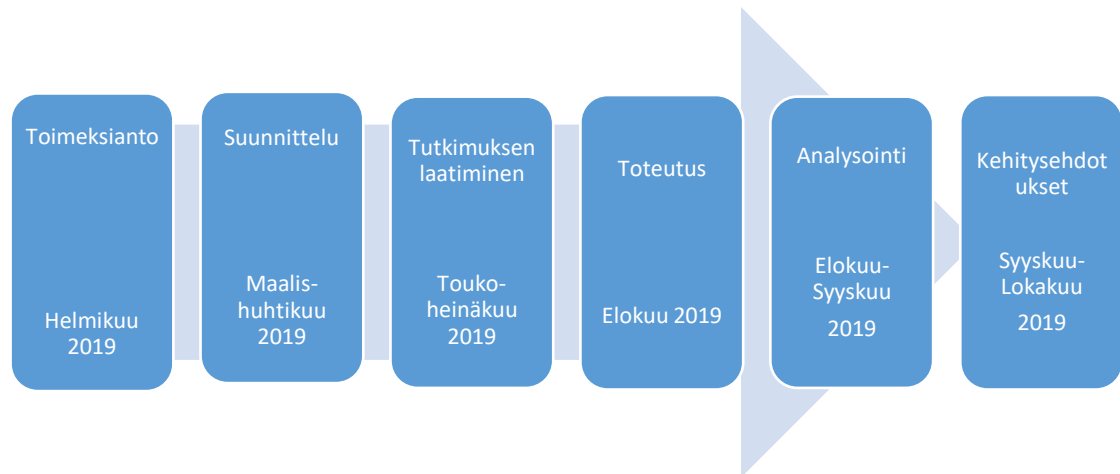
Toimeksianto

Helmikuu 2019

Suunnittelu

Maalis-huhtikuu 2019

Tutkimuksen laatiminen

Touko-heinäkuu 2019

Toteutus

Elokuu 2019

Analysointi

Elokuu-Syyskuu

2019

Kehitysehdot ukset

Syyskuu-Lokakuu

2019